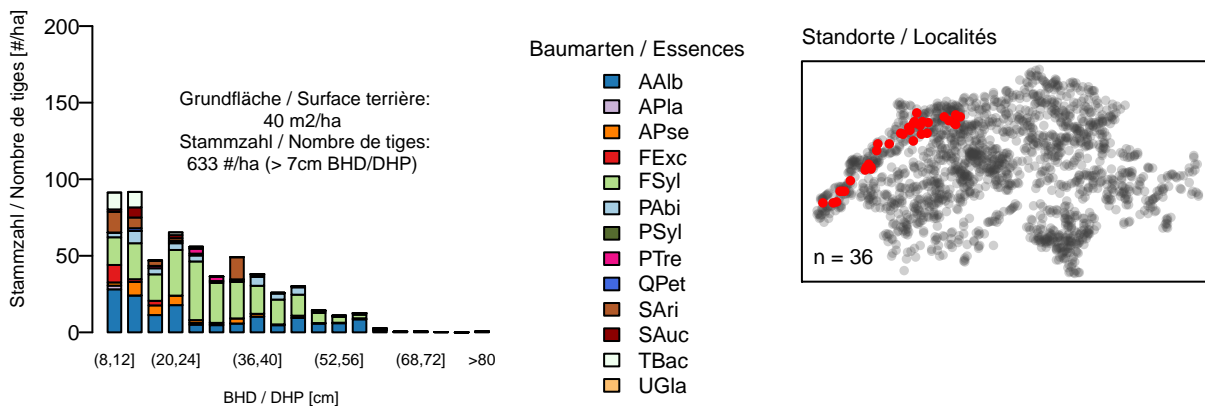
Stammzahl / Nombre de tiges [#/ha]

200
150
100
50
0

Grundfläche / Surface terrière:
40 m2/ha
Stammzahl / Nombre de tiges:
633 #/ha (> 7cm BHD/DHP)

(8,12]
(20,24]
(36,40]
(52,56]
(68,72]
>80

BHD / DHP [cm]

Baumarten / Essences
AAlb
APla
APse
FExc
FSyl
PAbi
PSyl
PTre
QPet
SAri
SAuc
TBac
UGla

Standorte / Localités

n = 36